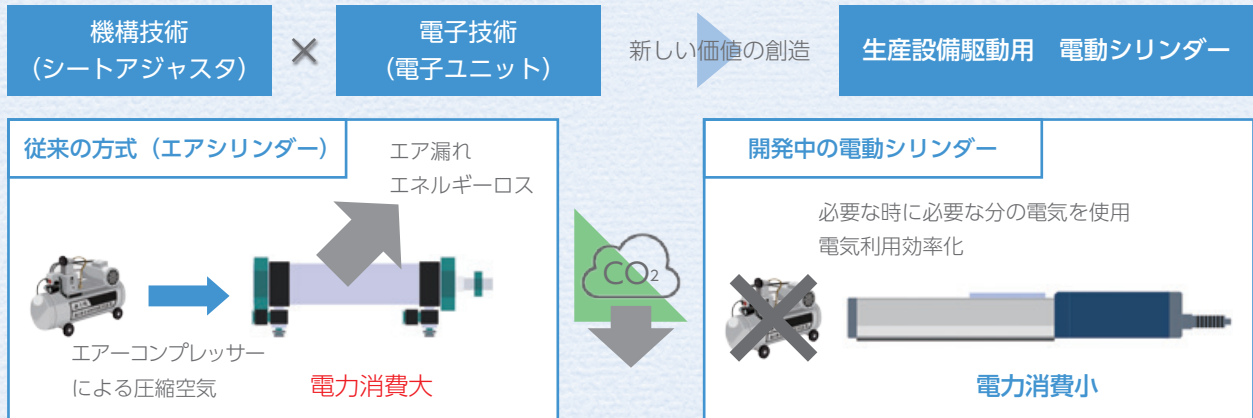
機構技術
（シートアジャスタ）

×

電子技術
（電子ユニット）

新しい価値の創造

生産設備駆動用　電動シリンダー

従来の方式（エアシリンダー）

エア漏れ
エネルギーロス

エアーコンプレッサー
による圧縮空気

電力消費大

$CO_2$

開発中の電動シリンダー

必要な時に必要な分の電気を使用
電気利用効率化

電力消費小